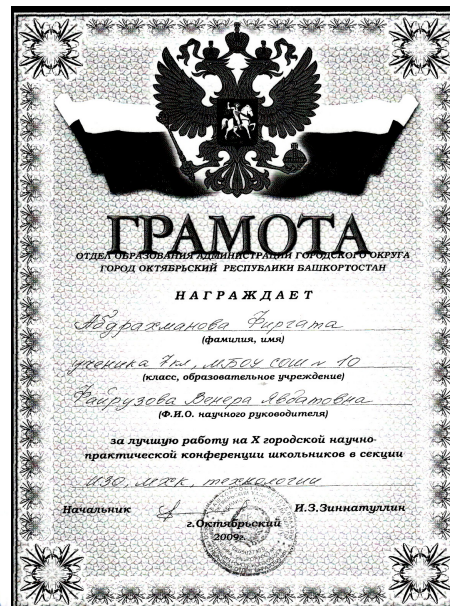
ГРАМОТА

ОТДЕЛ ОБРАЗОВАНИЯ АДМИНИСТРАЦИИ ГОРОДСКОГО ОКРУГА ГОРОД ОКТЯБРЬСКИЙ РЕСПУБЛИКИ БАШКОРТОСТАН

НАГРАЖДАЕТ

Абдрахманова Фиргата

(фамилия, имя)

ученика 9кл. МБОУ СОШ № 10

(класс, образовательное учреждение)

Файрузова Венера Явдатовна

(Ф.И.О. научного руководителя)

за лучшую работу на X городской научно-практической конференции школьников в секции

изо, мхк, технологии

Начальник

И.З.Зиннатуллин

г.Октябрьский

2009г.